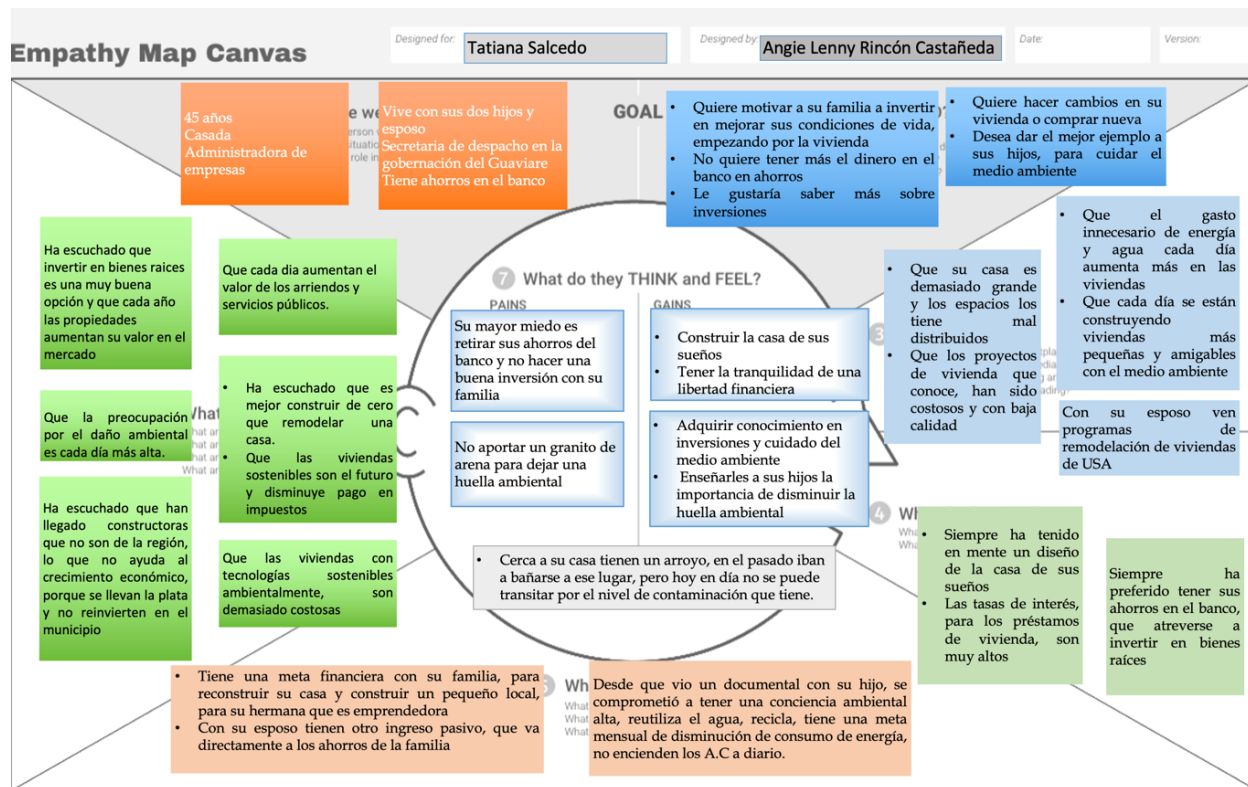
Empathy Map Canvas

Designed for: Tatiana Salcedo

Designed by: Angie Lenny Rincón Castañeda

Date:

Version:

45 años
Casada
Administradora de empresas

Vive con sus dos hijos y esposo
Secretaria de despacho en la gobernación del Guaviare
Tiene ahorros en el banco

GOAL

• Quiere motivar a su familia a invertir en mejorar sus condiciones de vida, empezando por la vivienda
• No quiere tener más el dinero en el banco en ahorros
• Le gustaría saber más sobre inversiones

• Quiere hacer cambios en su vivienda o comprar nueva
• Desea dar el mejor ejemplo a sus hijos, para cuidar el medio ambiente

Ha escuchado que invertir en bienes raices es una muy buena opción y que cada año las propiedades aumentan su valor en el mercado

Que cada dia aumentan el valor de los arriendos y servicios públicos.

Que la preocupación por el daño ambiental es cada día más alta.

• Ha escuchado que es mejor construir de cero que remodelar una casa.
• Que las viviendas sostenibles son el futuro y disminuye pago en impuestos

Ha escuchado que han llegado constructoras que no son de la región, lo que no ayuda al crecimiento económico, porque se llevan la plata y no reinvierten en el municipio

Que las viviendas con tecnologías sostenibles ambientalmente, son demasiado costosas

7 What do they THINK and FEEL?

PAINS

GAINS

Su mayor miedo es retirar sus ahorros del banco y no hacer una buena inversión con su familia

No aportar un granito de arena para dejar una huella ambiental

• Construir la casa de sus sueños
• Tener la tranquilidad de una libertad financiera

• Adquirir conocimiento en inversiones y cuidado del medio ambiente
• Enseñarles a sus hijos la importancia de disminuir la huella ambiental

• Que su casa es demasiado grande y los espacios los tiene mal distribuidos
• Que los proyectos de vivienda que conoce, han sido costosos y con baja calidad

• Que el gasto innecesario de energía y agua cada día aumenta más en las viviendas
• Que cada día se están construyendo viviendas más pequeñas y amigables con el medio ambiente

Con su esposo ven programas de remodelación de viviendas de USA

• Cerca a su casa tienen un arroyo, en el pasado iban a bañarse a ese lugar, pero hoy en día no se puede transitar por el nivel de contaminación que tiene.

• Siempre ha tenido en mente un diseño de la casa de sus sueños
• Las tasas de interés, para los préstamos de vivienda, son muy altos

Siempre ha preferido tener sus ahorros en el banco, que atreverse a invertir en bienes raíces

• Tiene una meta financiera con su familia, para reconstruir su casa y construir un pequeño local, para su hermana que es emprendedora
• Con su esposo tienen otro ingreso pasivo, que va directamente a los ahorros de la familia

Desde que vio un documental con su hijo, se comprometió a tener una conciencia ambiental alta, reutiliza el agua, recicla, tiene una meta mensual de disminución de consumo de energía, no encienden los A.C a diario.